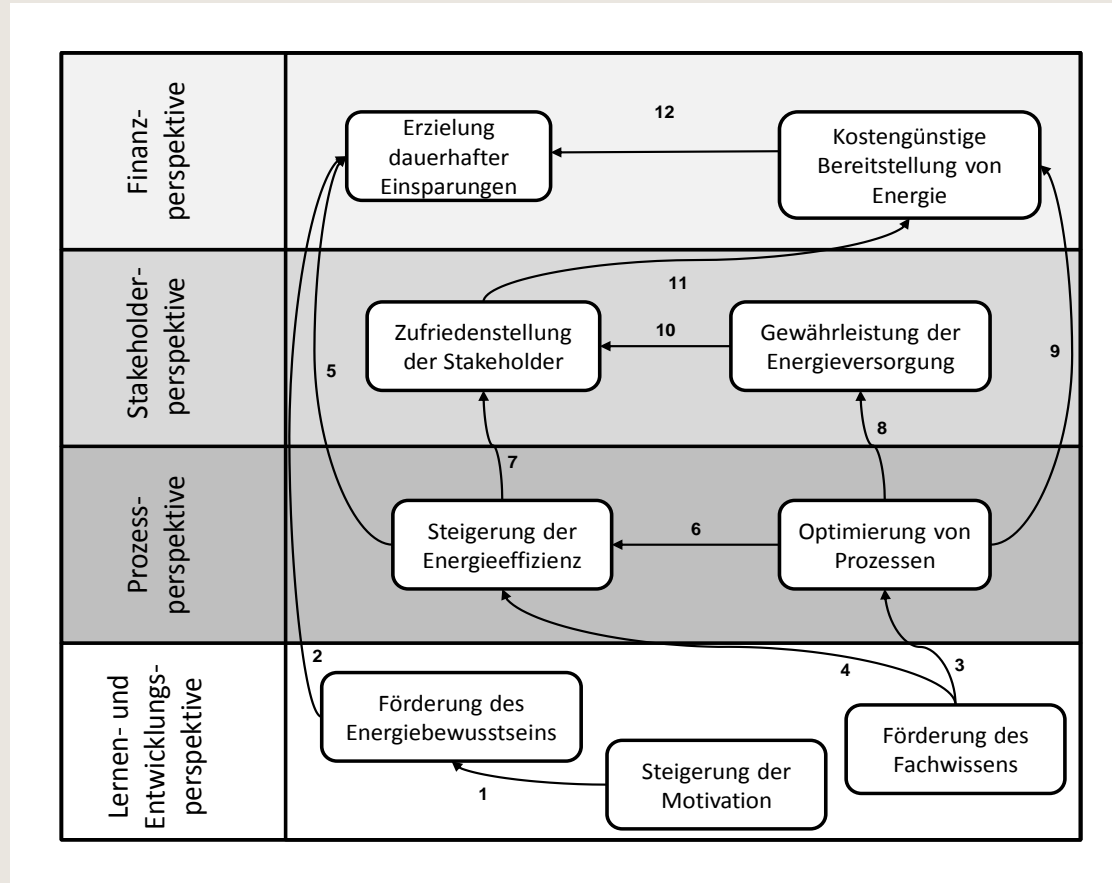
Finanzperspektive

Erzielung dauerhafter Einsparungen

12

Kostengünstige Bereitstellung von Energie

Stakeholderperspektive

11

Zufriedenstellung der Stakeholder

10

Gewährleistung der Energieversorgung

5

9

8

Prozessperspektive

7

Steigerung der Energieeffizienz

6

Optimierung von Prozessen

Lernen- und Entwicklungsperspektive

2

3

4

Förderung des Energiebewusstseins

Förderung des Fachwissens

Steigerung der Motivation

1